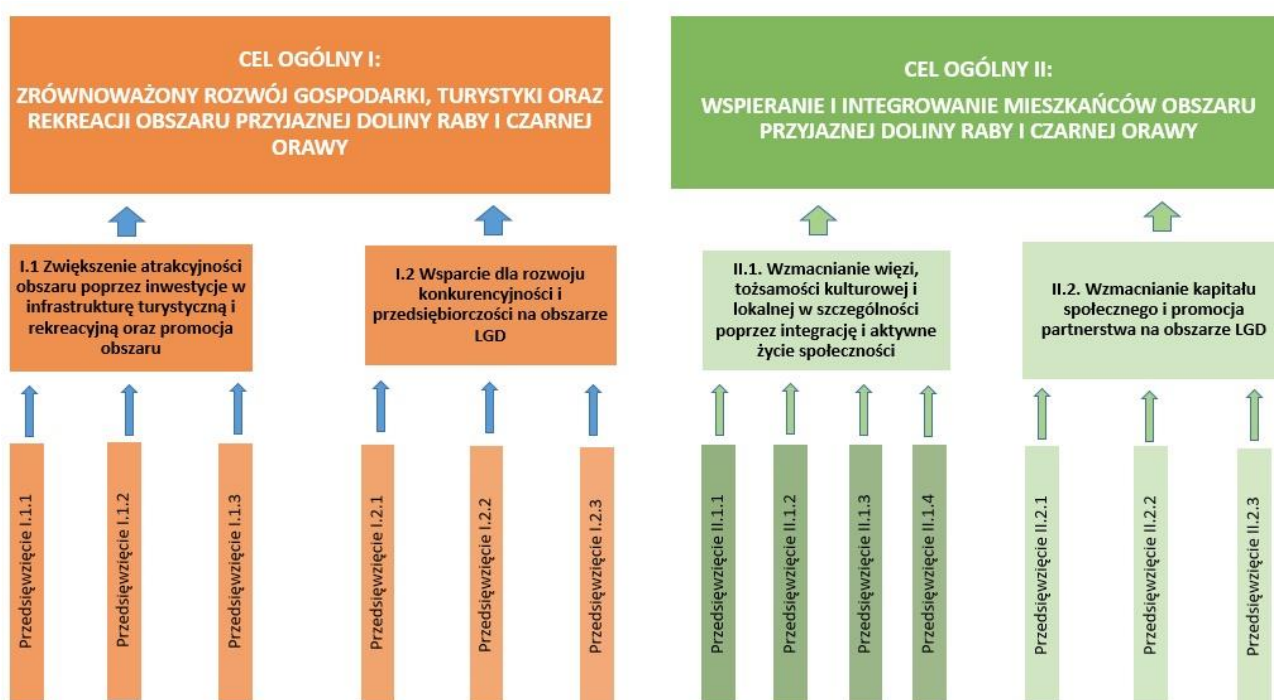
CEL OGÓLNY I:
ZRÓWNOWAŻONY ROZWÓJ GOSPODARKI, TURYSTYKI ORAZ REKREACJI OBSZARU PRZYJAZNEJ DOLINY RABY I CZARNEJ ORAWY

CEL OGÓLNY II:
WSPIERANIE I INTEGROWANIE MIESZKAŃCÓW OBSZARU PRZYJAZNEJ DOLINY RABY I CZARNEJ ORAWY

I.1 Zwiększenie atrakcyjności obszaru poprzez inwestycje w infrastrukturę turystyczną i rekreacyjną oraz promocja obszaru

I.2 Wsparcie dla rozwoju konkurencyjności i przedsiębiorczości na obszarze LGD

II.1. Wzmacnianie więzi, tożsamości kulturowej i lokalnej w szczególności poprzez integrację i aktywne życie społeczności

II.2. Wzmacnianie kapitału społecznego i promocja partnerstwa na obszarze LGD

Przedsięwzięcie I.1.1
Przedsięwzięcie I.1.2
Przedsięwzięcie I.1.3
Przedsięwzięcie I.2.1
Przedsięwzięcie I.2.2
Przedsięwzięcie I.2.3
Przedsięwzięcie II.1.1
Przedsięwzięcie II.1.2
Przedsięwzięcie II.1.3
Przedsięwzięcie II.1.4
Przedsięwzięcie II.2.1
Przedsięwzięcie II.2.2
Przedsięwzięcie II.2.3